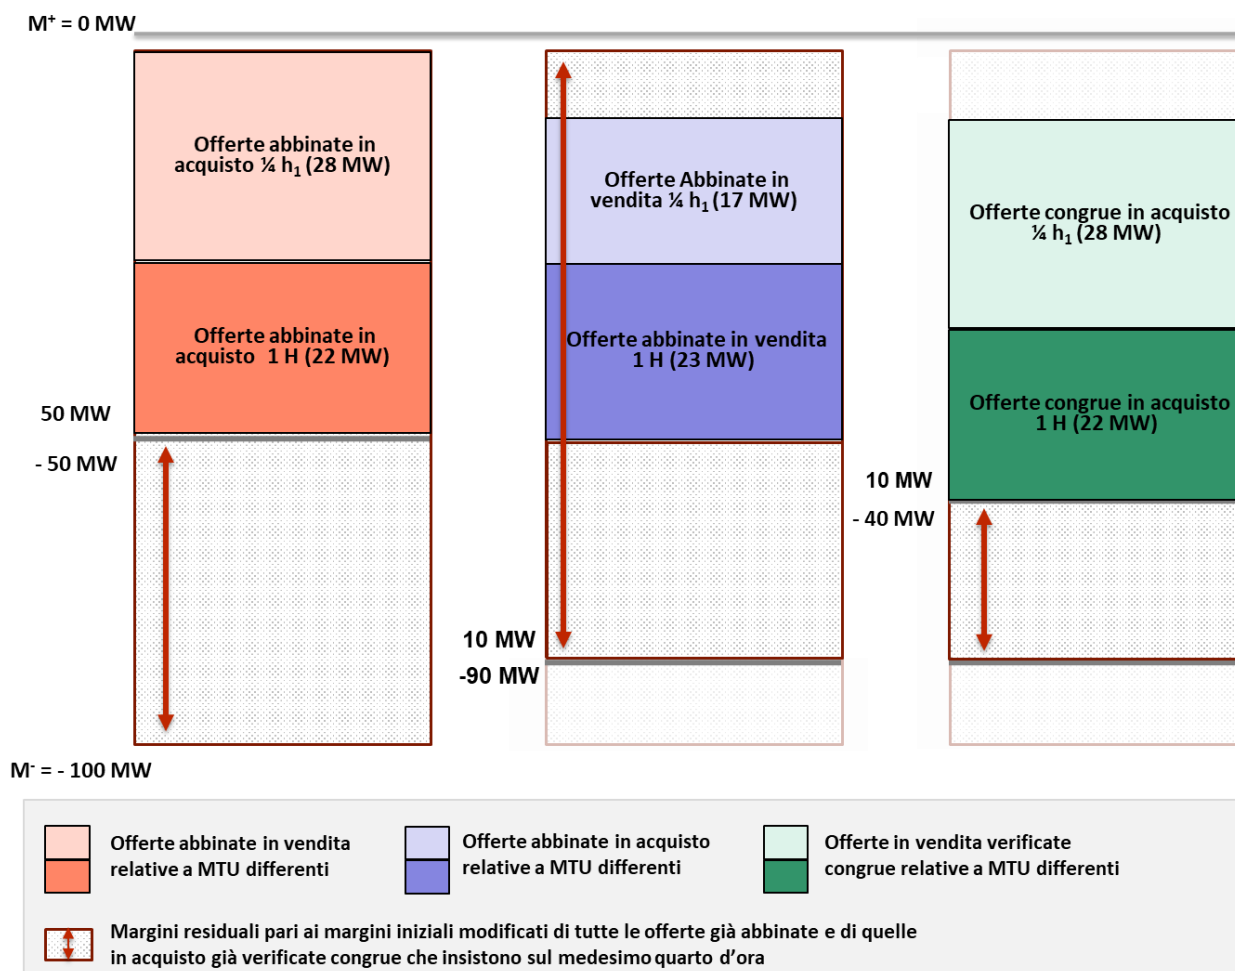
$M^+$ = 0 MW

Offerte abbinate in acquisto ¼ $h_1$ (28 MW)

Offerte abbinate in acquisto 1 H (22 MW)

50 MW

- 50 MW

Offerte Abbinate in vendita ¼ $h_1$ (17 MW)

Offerte abbinate in vendita 1 H (23 MW)

10 MW

-90 MW

Offerte congrue in acquisto ¼ $h_1$ (28 MW)

Offerte congrue in acquisto 1 H (22 MW)

10 MW

- 40 MW

$M^-$ = - 100 MW

Offerte abbinate in vendita relative a MTU differenti

Offerte abbinate in acquisto relative a MTU differenti

Offerte in vendita verificate congrue relative a MTU differenti

Margini residuali pari ai margini iniziali modificati di tutte le offerte già abbinate e di quelle in acquisto già verificate congrue che insistono sul medesimo quarto d'ora